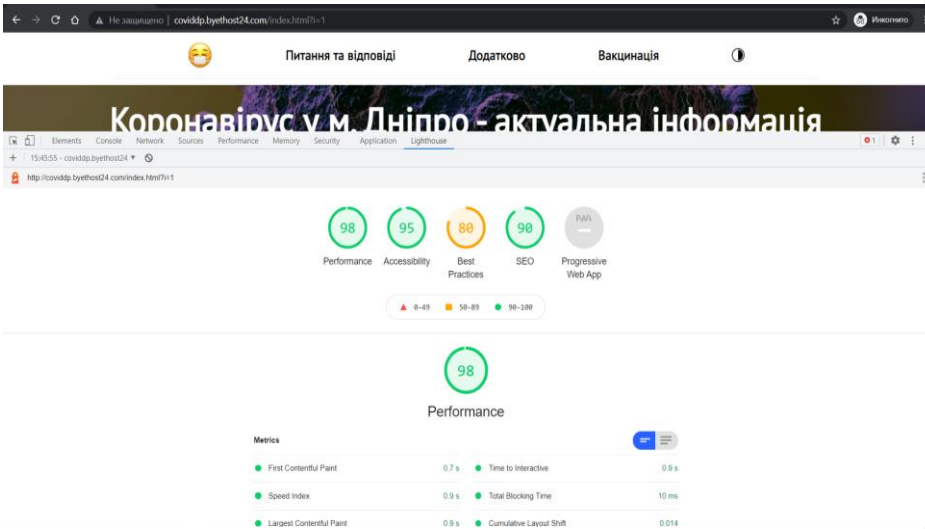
Не защищено | coviddp.byethost24.com/index.html?i=1

Инкогнито

Питання та відповіді   Додатково   Вакцинація

Коронавірус у м. Дніпро - актуальна інформація

Elements   Console   Network   Sources   Performance   Memory   Security   Application   Lighthouse

1

15:45:55 - coviddp.byethost24 ▼

http://coviddp.byethost24.com/index.html?i=1

98
Performance

95
Accessibility

80
Best Practices

90
SEO

PWA
Progressive Web App

0-49   50-89   90-100

98

Performance

Metrics

First Contentful Paint   0.7 s
Time to Interactive   0.9 s
Speed Index   0.9 s
Total Blocking Time   10 ms
Largest Contentful Paint   0.9 s
Cumulative Layout Shift   0.014